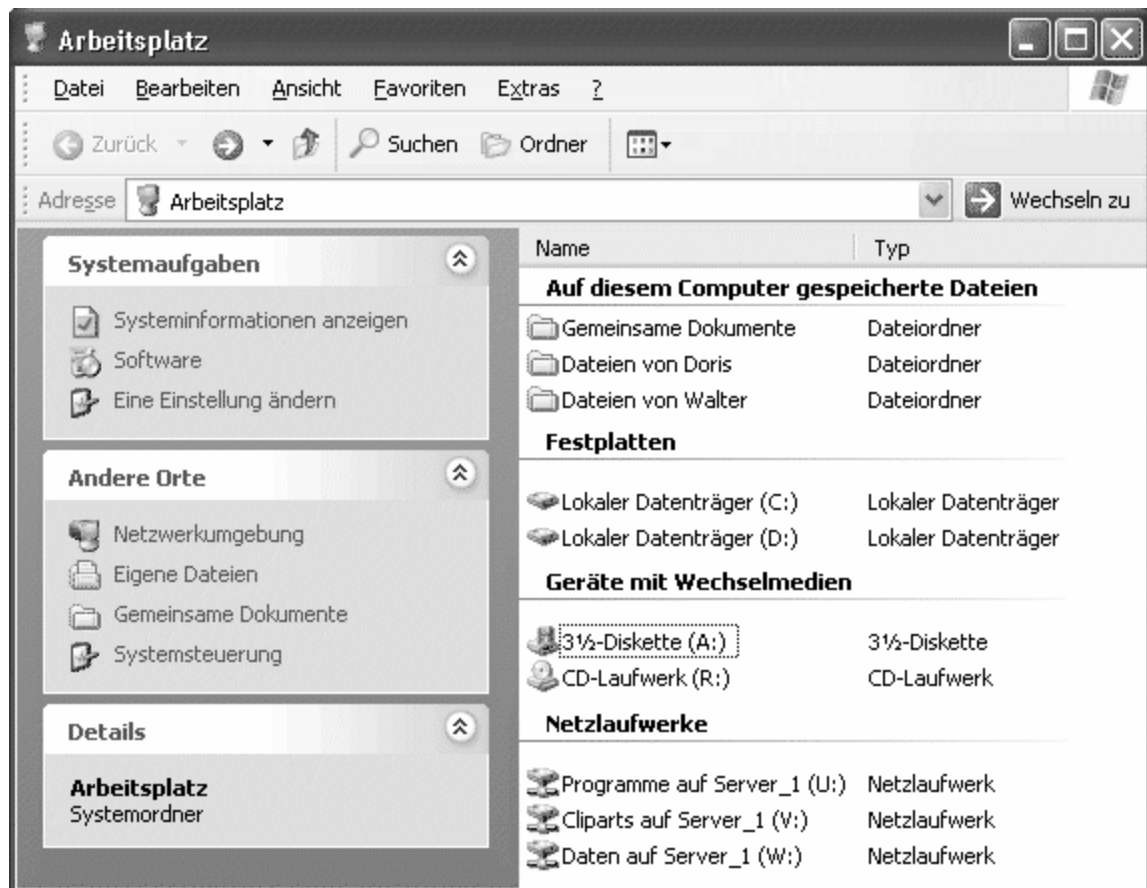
Arbeitsplatz

Datei Bearbeiten Ansicht Favoriten Extras ?

Zurück Suchen Ordner

Adresse Arbeitsplatz Wechseln zu

Systemaufgaben

Systeminformationen anzeigen
Software
Eine Einstellung ändern

Andere Orte

Netzwerkumgebung
Eigene Dateien
Gemeinsame Dokumente
Systemsteuerung

Details

Arbeitsplatz
Systemordner

| Name | Typ |
|---|---|
| **Auf diesem Computer gespeicherte Dateien** | |
| Gemeinsame Dokumente | Dateiordner |
| Dateien von Doris | Dateiordner |
| Dateien von Walter | Dateiordner |
| **Festplatten** | |
| Lokaler Datenträger (C:) | Lokaler Datenträger |
| Lokaler Datenträger (D:) | Lokaler Datenträger |
| **Geräte mit Wechselmedien** | |
| 3½-Diskette (A:) | 3½-Diskette |
| CD-Laufwerk (R:) | CD-Laufwerk |
| **Netzlaufwerke** | |
| Programme auf Server_1 (U:) | Netzlaufwerk |
| Cliparts auf Server_1 (V:) | Netzlaufwerk |
| Daten auf Server_1 (W:) | Netzlaufwerk |